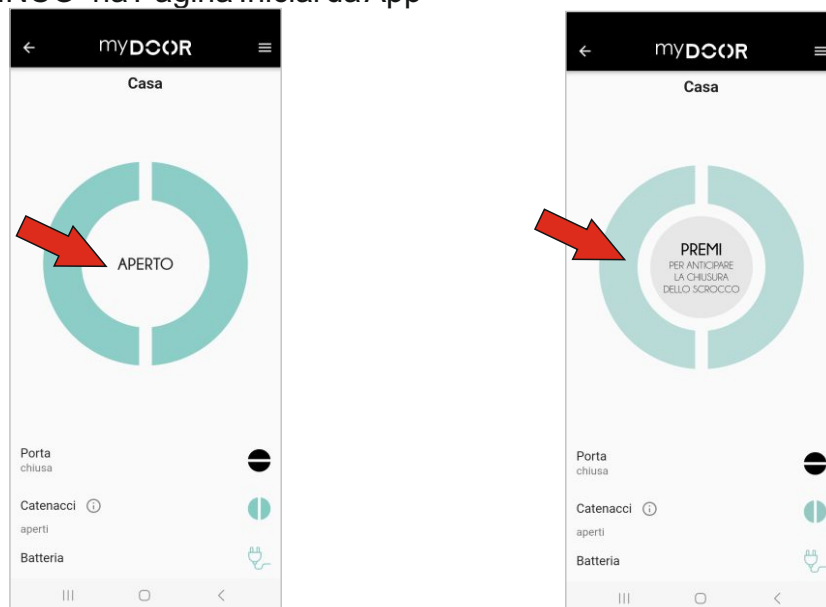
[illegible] nella Pagina iniziale dell'App

myDOOR

Casa

APERTO

Porta
chiusa

Catenacci ⓘ
aperti

Batteria

myDOOR

Casa

PREMI
PER ANTICIPARE LA CHIUSURA DELLO SCROCCO

Porta
chiusa

Catenacci ⓘ
aperti

Batteria